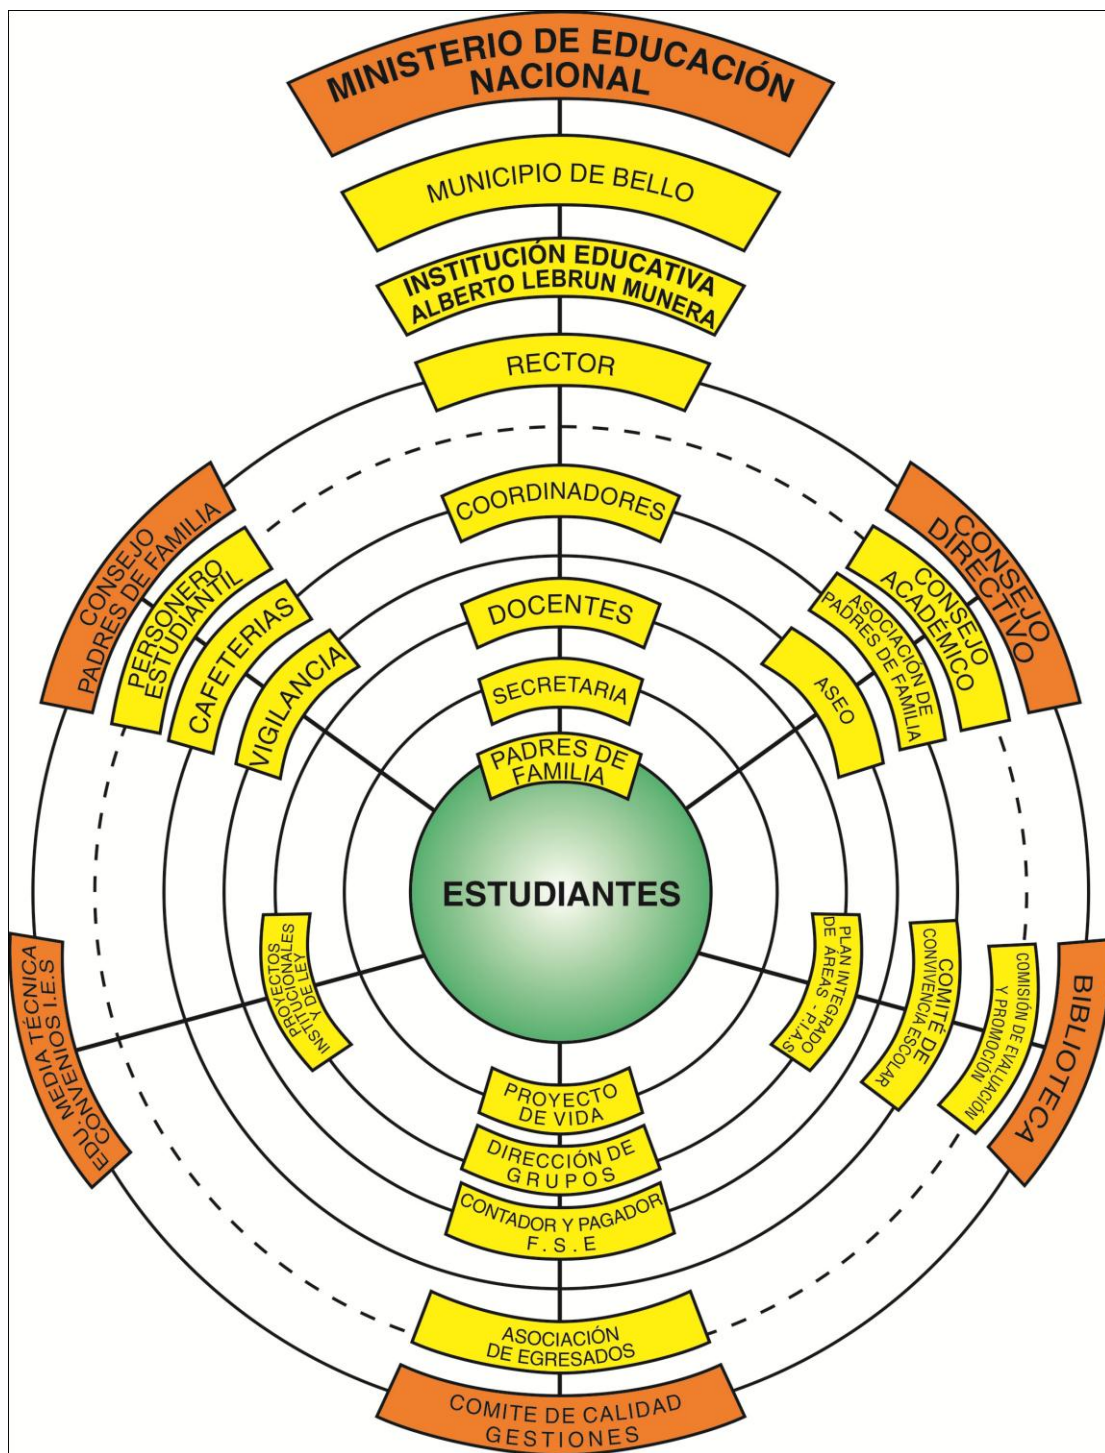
MINISTERIO DE EDUCACIÓN NACIONAL

MUNICIPIO DE BELLO

INSTITUCIÓN EDUCATIVA ALBERTO LEBRUN MUNERA

RECTOR

COORDINADORES

DOCENTES

SECRETARIA

PADRES DE FAMILIA

ESTUDIANTES

CONSEJO PADRES DE FAMILIA

PERSONERO ESTUDIANTIL

CAFETERIAS

VIGILANCIA

CONSEJO DIRECTIVO

CONSEJO ACADÉMICO

ASOCIACIÓN DE PADRES DE FAMILIA

ASEO

EDU. MEDIA TÉCNICA CONVENIOS I.E.S

PROYECTOS INSTITUCIONALES Y DE LEY

PLAN INTEGRADO DE ÁREAS - P.I.A.S

COMITÉ DE CONVIVENCIA ESCOLAR

COMISIÓN DE EVALUACIÓN Y PROMOCIÓN

BIBLIOTECA

PROYECTO DE VIDA

DIRECCIÓN DE GRUPOS

CONTADOR Y PAGADOR F. S. E

ASOCIACIÓN DE EGRESADOS

COMITE DE CALIDAD GESTIONES